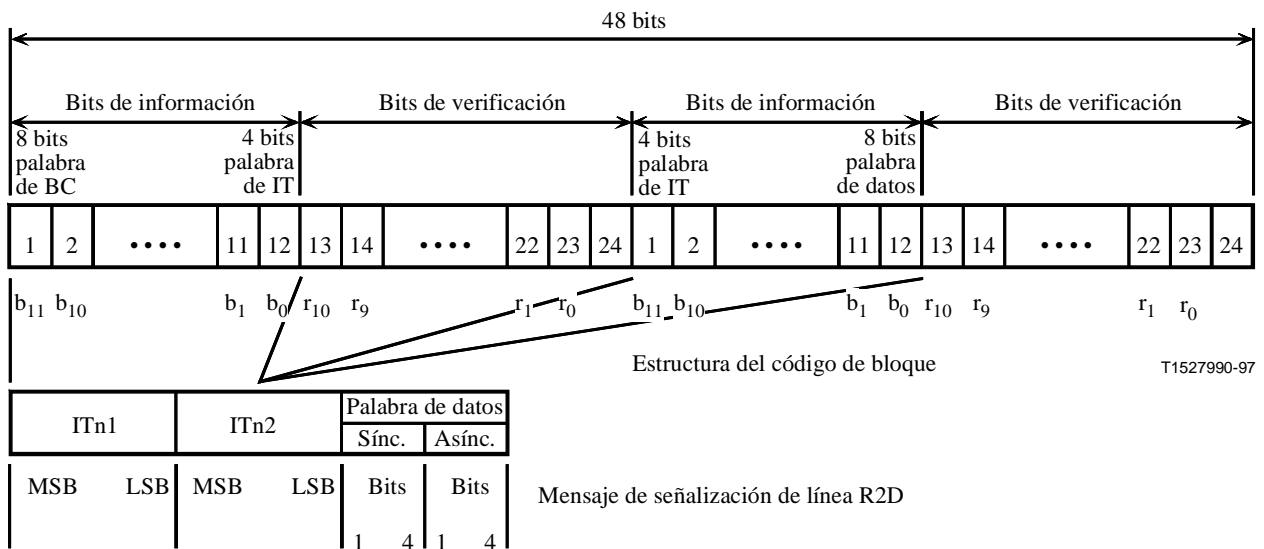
48 bits

Bits de información | Bits de verificación | Bits de información | Bits de verificación

8 bits palabra de BC | 4 bits palabra de IT | 4 bits palabra de IT | 8 bits palabra de datos

| 1 | 2 | •••• | 11 | 12 | 13 | 14 | •••• | 22 | 23 | 24 | 1 | 2 | •••• | 11 | 12 | 13 | 14 | •••• | 22 | 23 | 24 |
|---|---|---|---|---|---|---|---|---|---|---|---|---|---|---|---|---|---|---|---|---|---|

$b_{11}$ $b_{10}$ $b_1$ $b_0$ $r_{10}$ $r_9$ $r_1$ $r_0$ $b_{11}$ $b_{10}$ $b_1$ $b_0$ $r_{10}$ $r_9$ $r_1$ $r_0$

Estructura del código de bloque

T1527990-97

| ITn1 | ITn2 | Palabra de datos | |
|---|---|---|---|
| | | Sínc. | Asínc. |
| MSB LSB | MSB LSB | Bits 1 4 | Bits 1 4 |

Mensaje de señalización de línea R2D